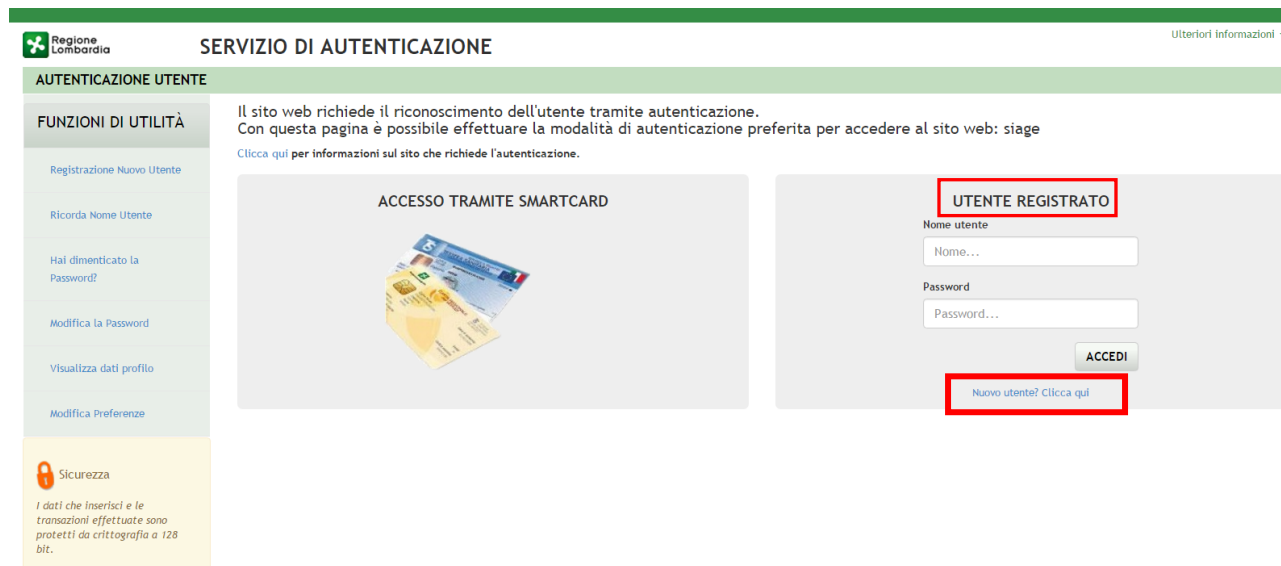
Regione Lombardia

SERVIZIO DI AUTENTICAZIONE

Ulteriori informazioni

AUTENTICAZIONE UTENTE

FUNZIONI DI UTILITÀ

Registrazione Nuovo Utente

Ricorda Nome Utente

Hai dimenticato la Password?

Modifica la Password

Visualizza dati profilo

Modifica Preferenze

Sicurezza

I dati che inserisci e le transazioni effettuate sono protetti da crittografia a 128 bit.

Il sito web richiede il riconoscimento dell'utente tramite autenticazione.
Con questa pagina è possibile effettuare la modalità di autenticazione preferita per accedere al sito web: siage

Clicca qui per informazioni sul sito che richiede l'autenticazione.

ACCESSO TRAMITE SMARTCARD

UTENTE REGISTRATO

Nome utente

Nome...

Password

Password...

ACCEDI

Nuovo utente? Clicca qui